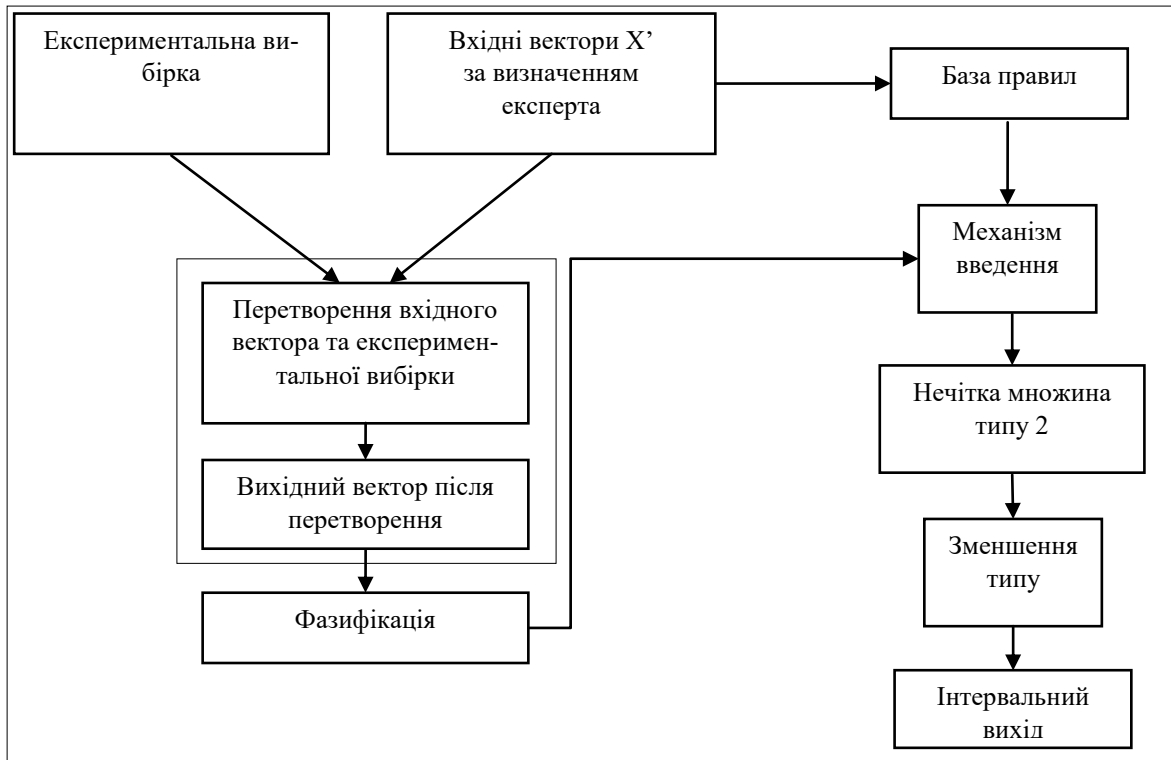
Експериментальна вибірка

Вхідні вектори X’ за визначенням експерта

База правил

Механізм введення

Перетворення вхідного вектора та експериментальної вибірки

Вихідний вектор після перетворення

Фазифікація

Нечітка множина типу 2

Зменшення типу

Інтервальний вихід